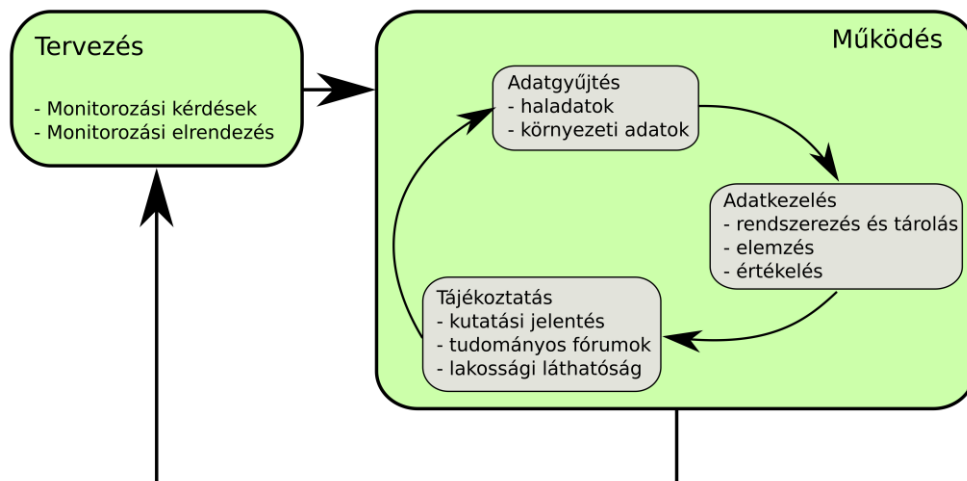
Tervezés

- Monitorozási kérdések
- Monitorozási elrendezés

Működés

Adatgyűjtés
- haladatok
- környezeti adatok

Adatkezelés
- rendszerezés és tárolás
- elemzés
- értékelés

Tájékoztatás
- kutatási jelentés
- tudományos fórumok
- lakossági láthatóság